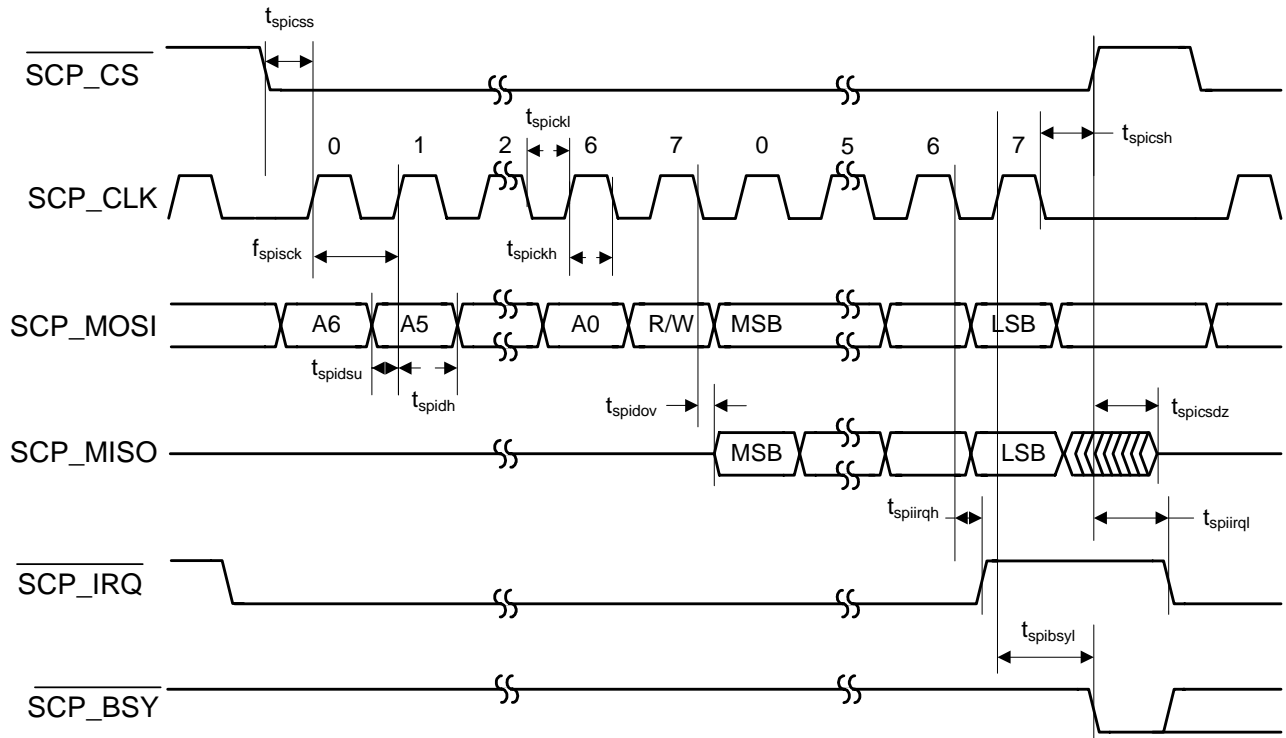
$\overline{SCP\_CS}$

$t_{spicss}$

$t_{spickl}$

$t_{spicsh}$

0 1 2 6 7 0 5 6 7

SCP_CLK

$f_{spisck}$

$t_{spickh}$

SCP_MOSI

A6 A5 A0 R/W MSB LSB

$t_{spidsu}$

$t_{spidh}$

$t_{spidov}$

$t_{spicsdz}$

SCP_MISO

MSB LSB

$t_{spiirqh}$

$t_{spiirql}$

$\overline{SCP\_IRQ}$

$t_{spibsyl}$

$\overline{SCP\_BSY}$